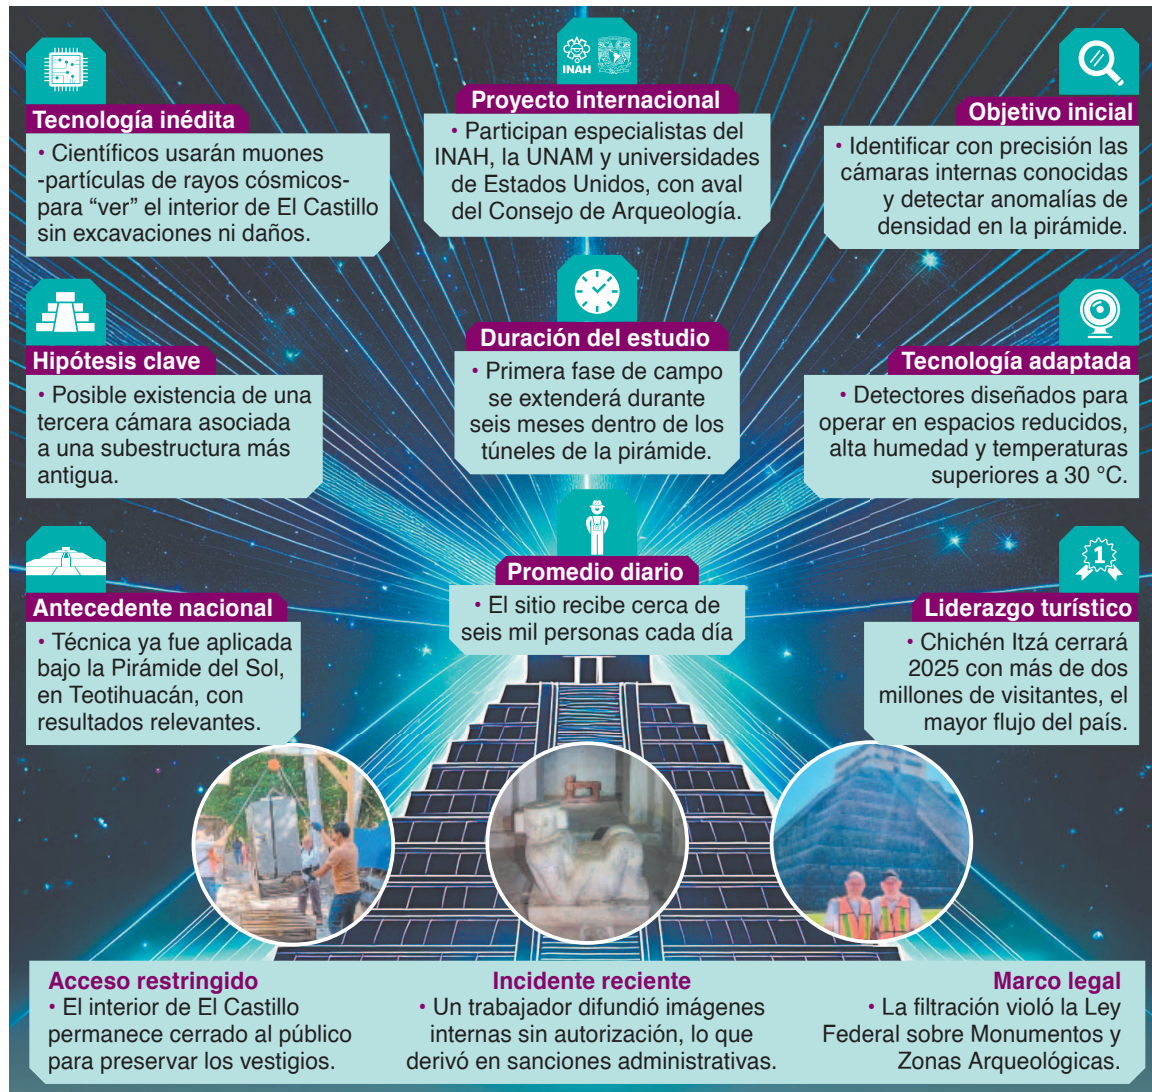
Tecnología inédita
• Científicos usarán muones -partículas de rayos cósmicos- para “ver” el interior de El Castillo sin excavaciones ni daños.

INAH

Proyecto internacional
• Participan especialistas del INAH, la UNAM y universidades de Estados Unidos, con aval del Consejo de Arqueología.

Objetivo inicial
• Identificar con precisión las cámaras internas conocidas y detectar anomalías de densidad en la pirámide.

Hipótesis clave
• Posible existencia de una tercera cámara asociada a una subestructura más antigua.

Duración del estudio
• Primera fase de campo se extenderá durante seis meses dentro de los túneles de la pirámide.

Tecnología adaptada
• Detectores diseñados para operar en espacios reducidos, alta humedad y temperaturas superiores a 30 °C.

Antecedente nacional
• Técnica ya fue aplicada bajo la Pirámide del Sol, en Teotihuacán, con resultados relevantes.

Promedio diario
• El sitio recibe cerca de seis mil personas cada día

1

Liderazgo turístico
• Chichén Itzá cerrará 2025 con más de dos millones de visitantes, el mayor flujo del país.

Acceso restringido
• El interior de El Castillo permanece cerrado al público para preservar los vestigios.

Incidente reciente
• Un trabajador difundió imágenes internas sin autorización, lo que derivó en sanciones administrativas.

Marco legal
• La filtración violó la Ley Federal sobre Monumentos y Zonas Arqueológicas.